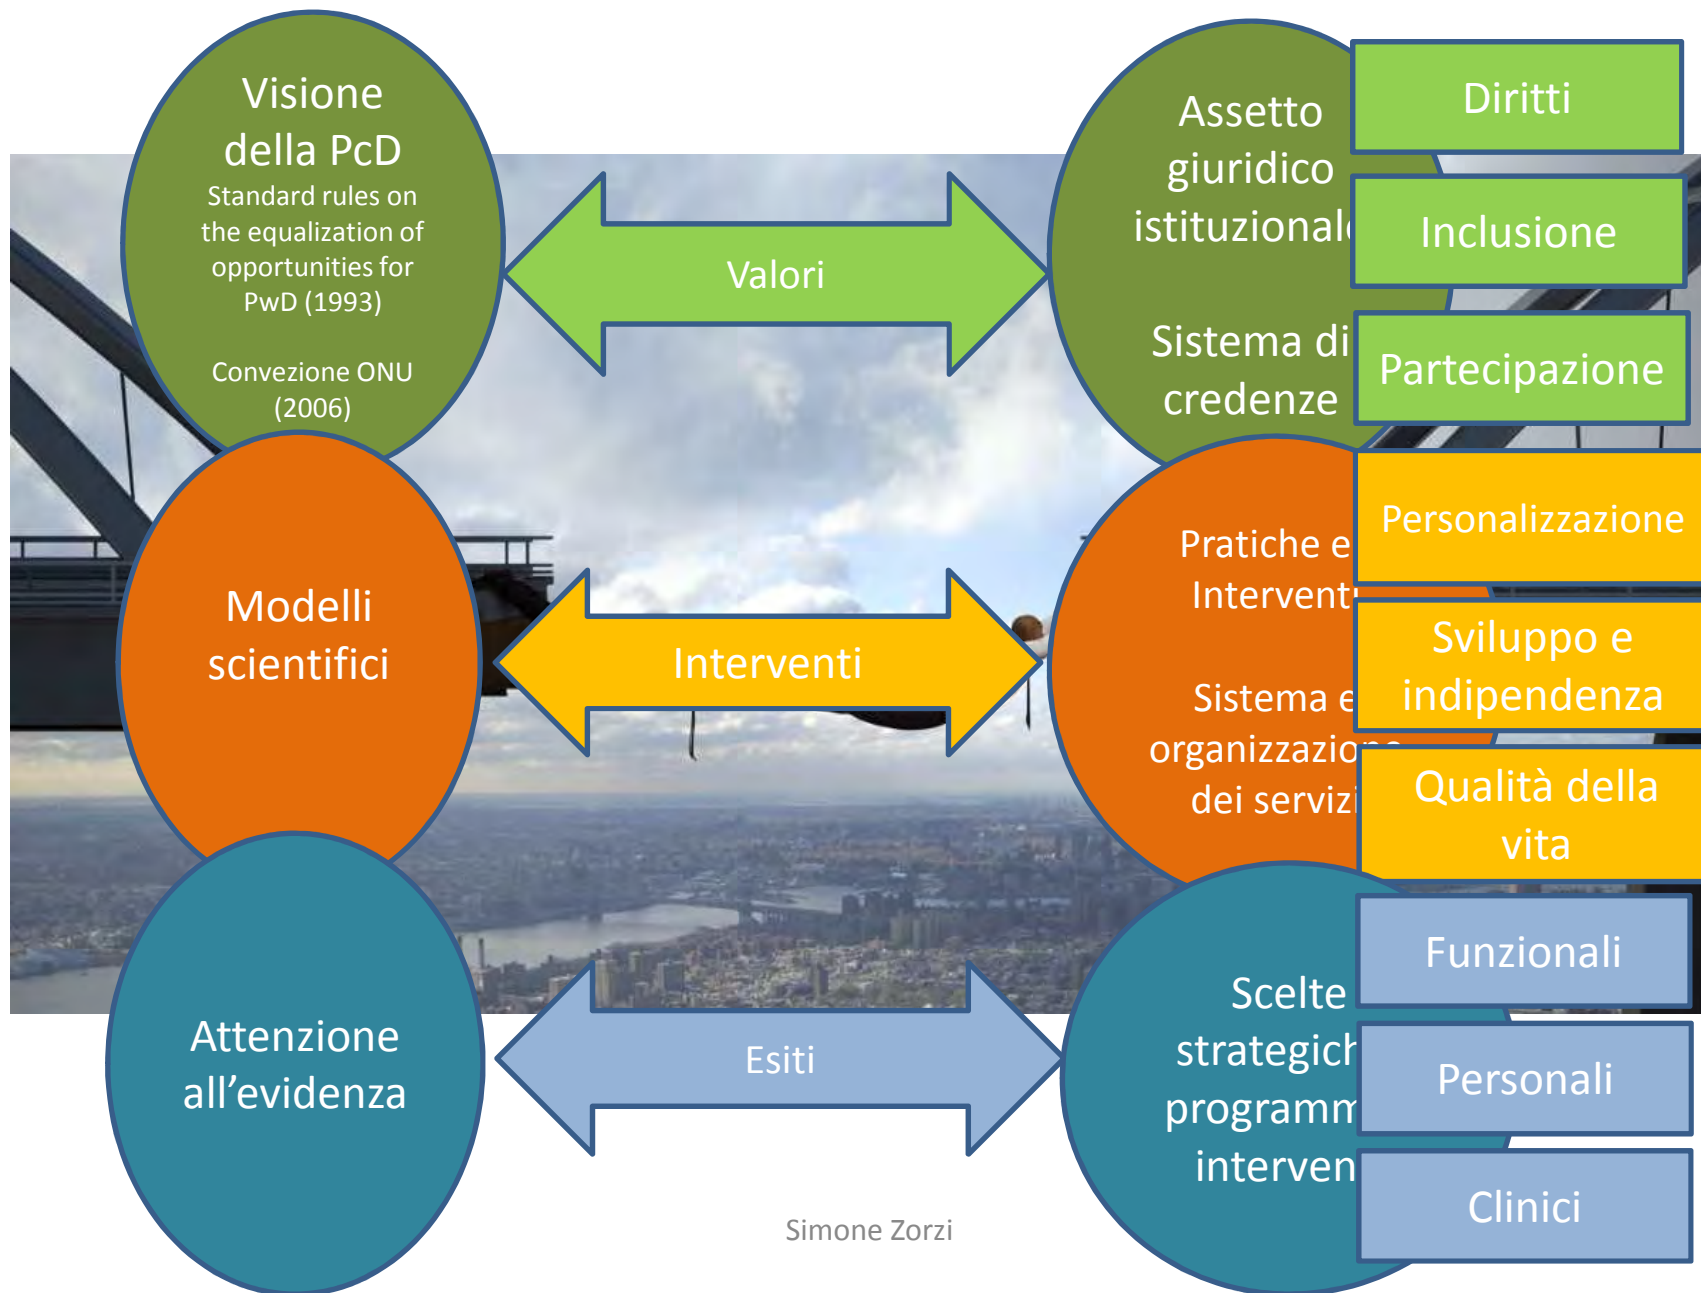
Visione della PcD

Standard rules on the equalization of opportunities for PwD (1993)

Convezione ONU (2006)

Valori

Assetto giuridico istituzional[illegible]

Sistema di credenze

Diritti

Inclusione

Partecipazione

Modelli scientifici

Interventi

Pratiche e Intervent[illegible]

Sistema e organizzazio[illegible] dei servizi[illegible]

Personalizzazione

Sviluppo e indipendenza

Qualità della vita

Attenzione all’evidenza

Esiti

Scelte strategich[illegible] programm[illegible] interven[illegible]

Funzionali

Personali

Clinici

Simone Zorzi